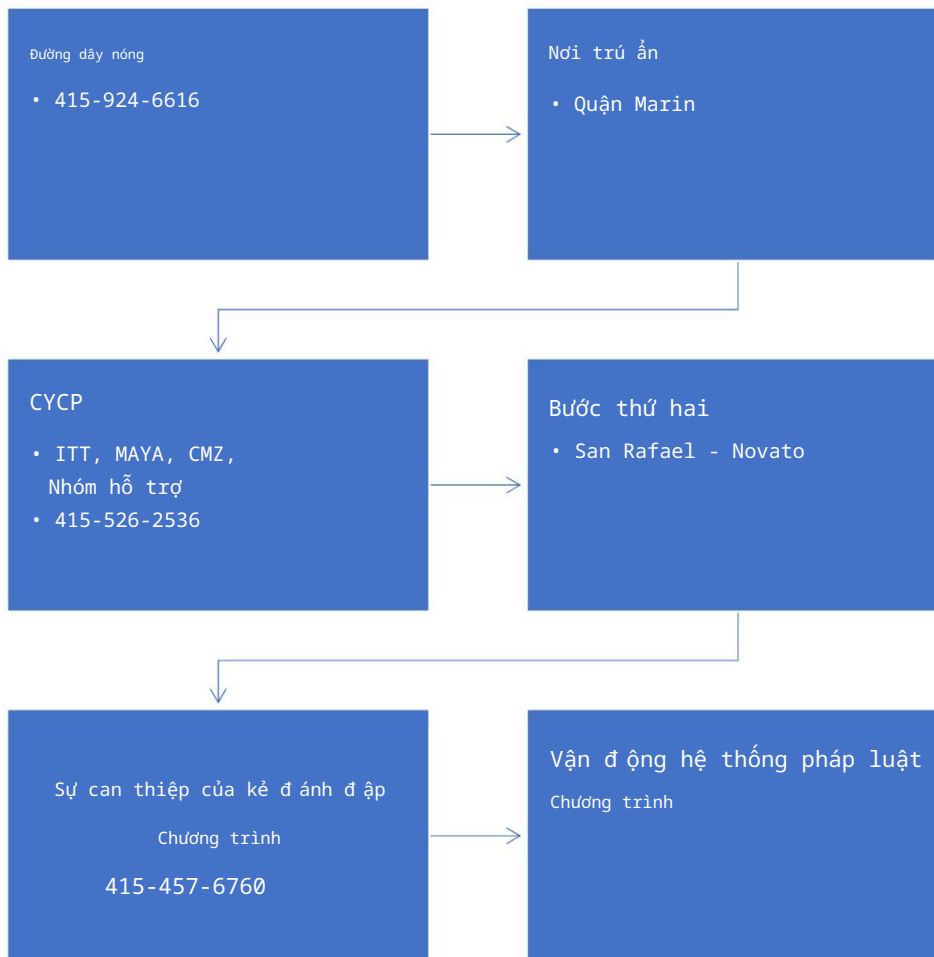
Đường dây nóng

• 415-924-6616

Nơi trú ẩn

• Quận Marin

CYCP

• ITT, MAYA, CMZ, Nhóm hỗ trợ
• 415-526-2536

Bước thứ hai

• San Rafael - Novato

Sự can thiệp của kẻ đ ánh đ ập

Chương trình

415-457-6760

Vận đ ộng hệ thống pháp luật

Chương trình